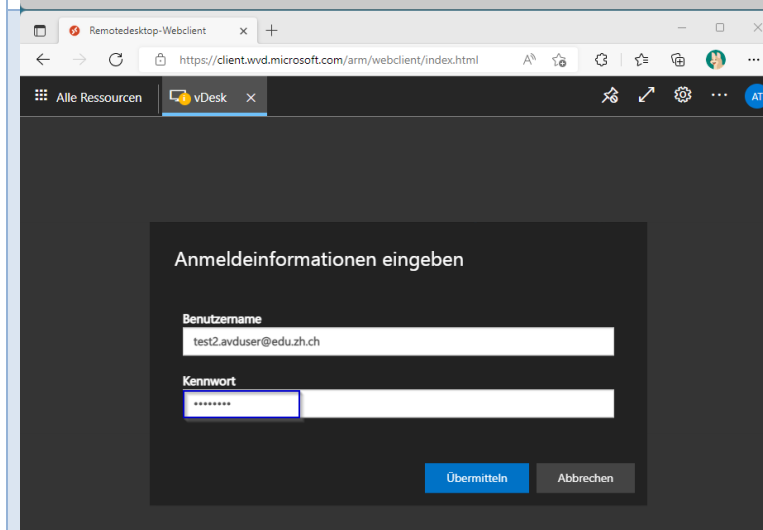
Remotedesktop-Webclient

https://client.wvd.microsoft.com/arm/webclient/index.html

Alle Ressourcen

vDesk

AT

Anmeldeinformationen eingeben

Benutzername

test2.avduser@edu.zh.ch

Kennwort

•••••••••

Übermitteln

Abbrechen